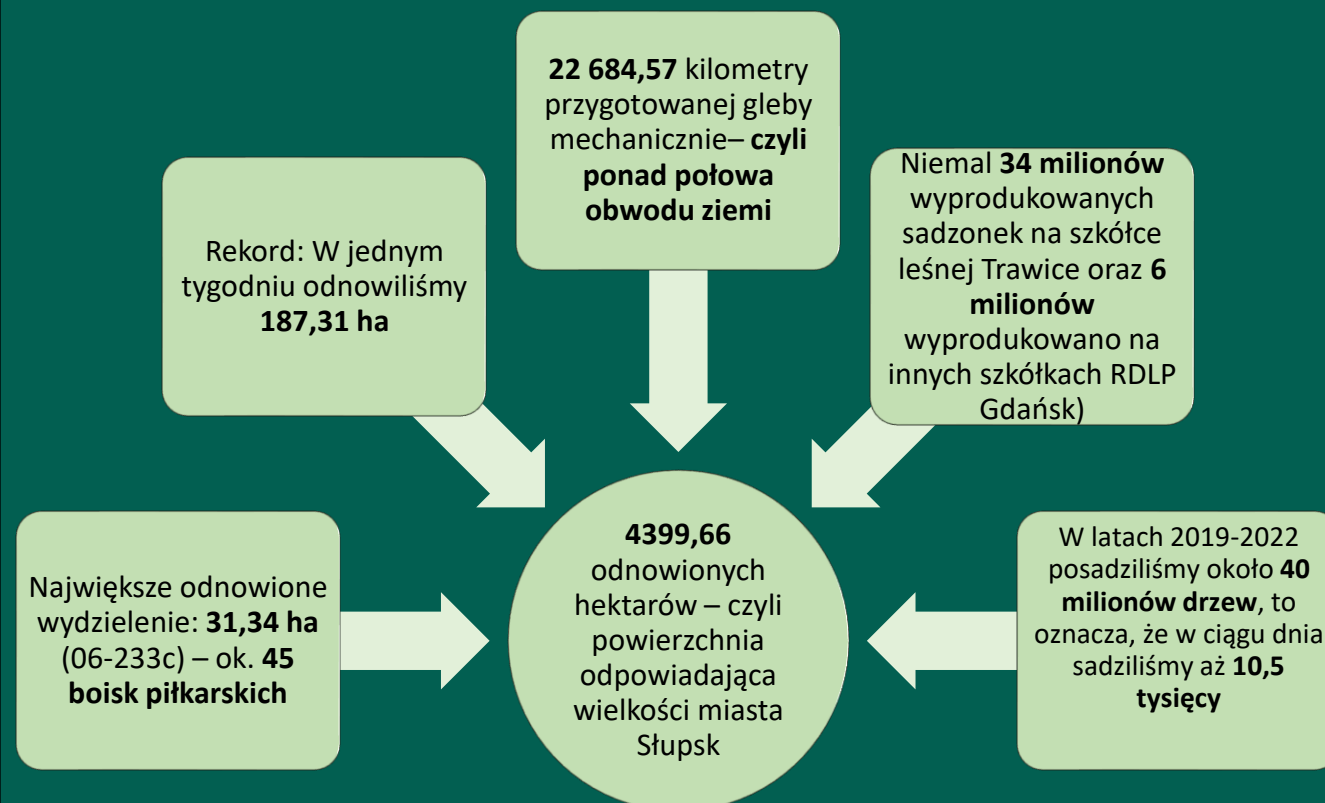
22 684,57 kilometry przygotowanej gleby mechanicznie– czyli ponad połowa obwodu ziemi

Rekord: W jednym tygodniu odnowiliśmy 187,31 ha

Niemal 34 milionów wyprodukowanych sadzonek na szkółce leśnej Trawice oraz 6 milionów wyprodukowano na innych szkółkach RDLP Gdańsk)

Największe odnowione wydzielenie: 31,34 ha (06-233c) – ok. 45 boisk piłkarskich

4399,66 odnowionych hektarów – czyli powierzchnia odpowiadająca wielkości miasta Słupsk

W latach 2019-2022 posadziliśmy około 40 milionów drzew, to oznacza, że w ciągu dnia sadziliśmy aż 10,5 tysięcy